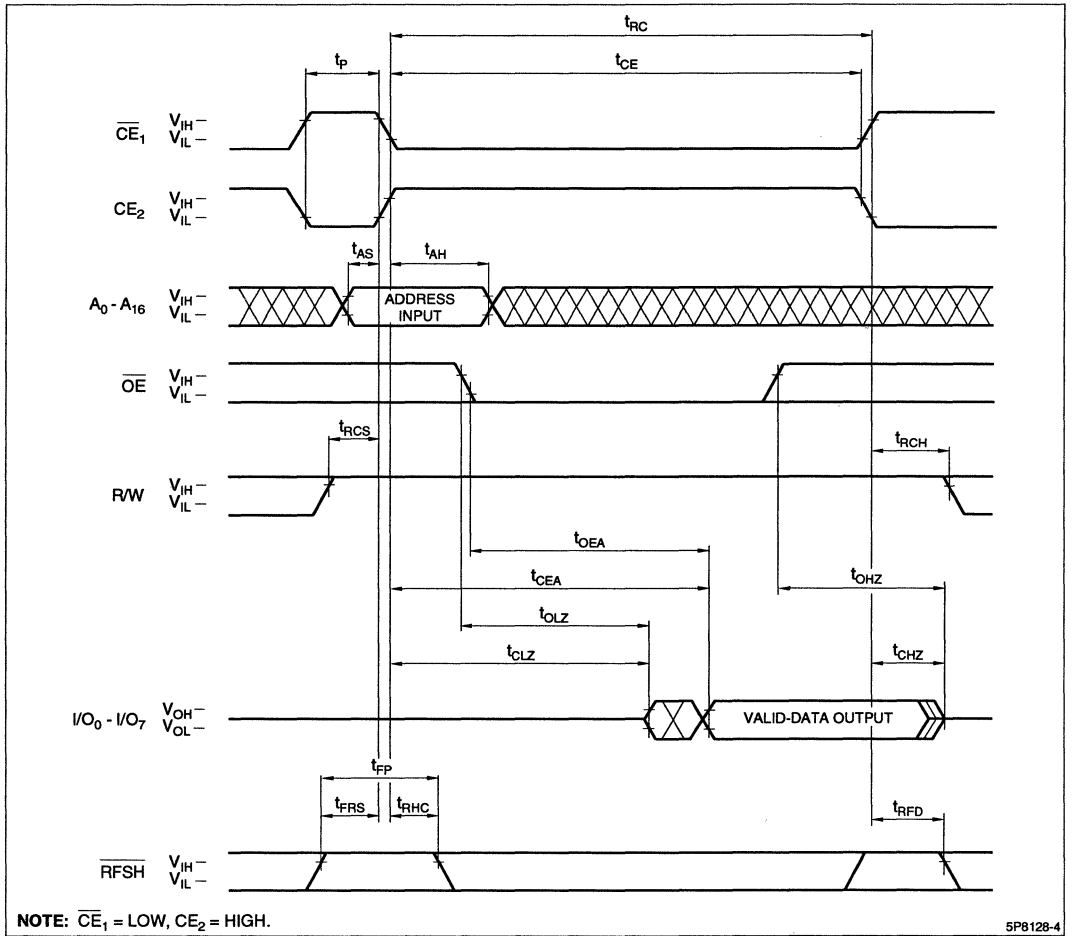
$t_{RC}$

$t_P$

$t_{CE}$

$\overline{CE}_1$ $V_{IH}$ – $V_{IL}$ –

$CE_2$ $V_{IH}$ – $V_{IL}$ –

$t_{AS}$ $t_{AH}$

$A_0$ - $A_{16}$ $V_{IH}$ – $V_{IL}$ –

ADDRESS INPUT

$\overline{OE}$ $V_{IH}$ – $V_{IL}$ –

$t_{RCS}$

$t_{RCH}$

R/W $V_{IH}$ – $V_{IL}$ –

$t_{OEA}$

$t_{CEA}$

$t_{OHZ}$

$t_{OLZ}$

$t_{CLZ}$

$t_{CHZ}$

$I/O_0$ - $I/O_7$ $V_{OH}$ – $V_{OL}$ –

VALID-DATA OUTPUT

$t_{FP}$

$t_{FRS}$ $t_{RHC}$

$t_{RFD}$

$\overline{RFSH}$ $V_{IH}$ – $V_{IL}$ –

NOTE: $\overline{CE}_1$ = LOW, $CE_2$ = HIGH.

5P8128-4